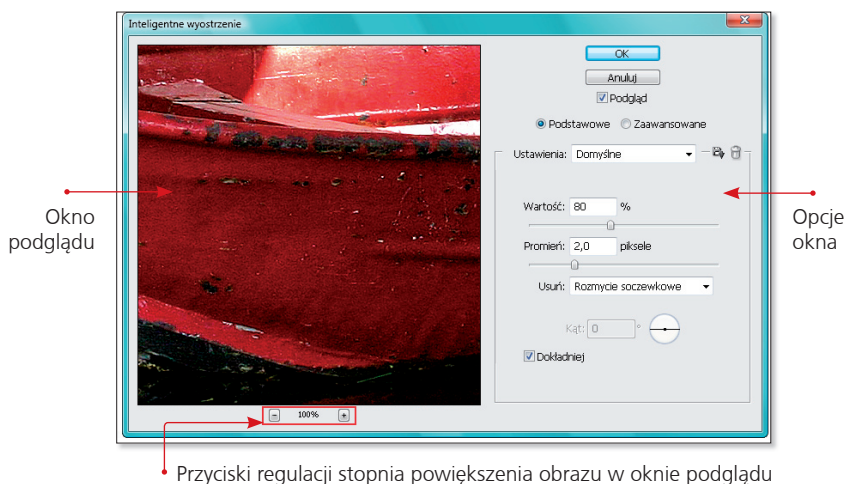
Inteligentne wyostrzenie

OK

Anuluj

Podgląd

Podstawowe Zaawansowane

Ustawienia: Domyślne

Wartość: 80 %

Promień: 2,0 piksele

Usuń: Rozmycie soczewkowe

Kąt: 0 °

Dokładniej

100%

Okno podglądu

Opcje okna

Przyciski regulacji stopnia powiększenia obrazu w oknie podglądu